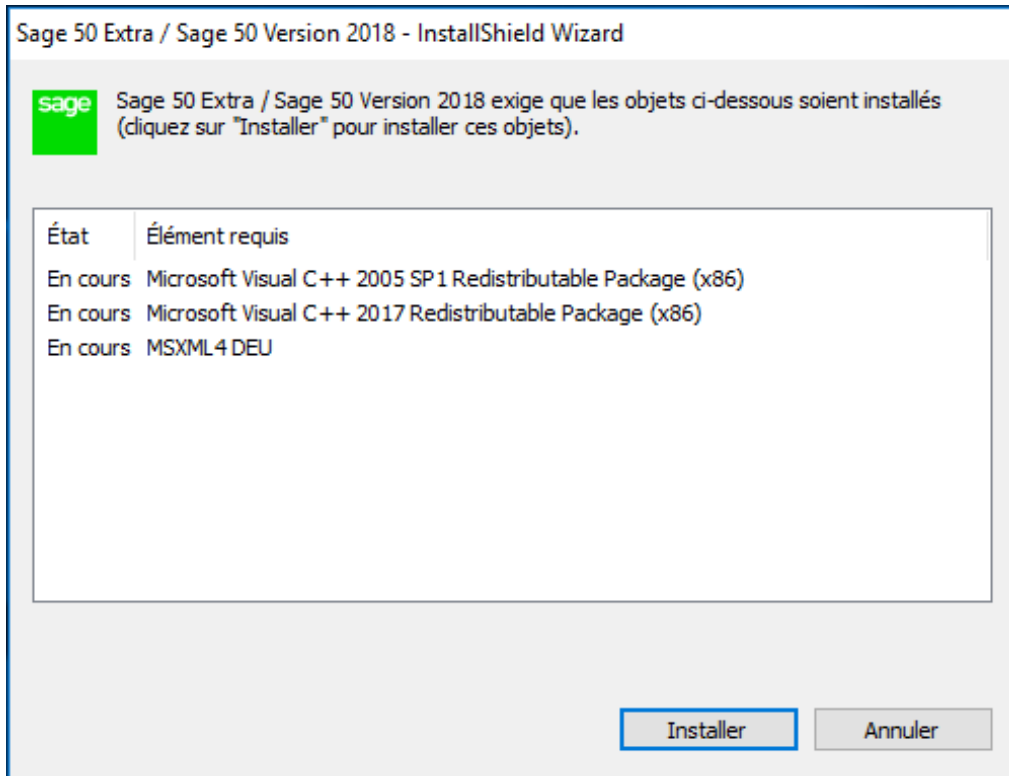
Sage 50 Extra / Sage 50 Version 2018 - InstallShield Wizard

sage

Sage 50 Extra / Sage 50 Version 2018 exige que les objets ci-dessous soient installés (cliquez sur "Installer" pour installer ces objets).

| État | Élément requis |
|---|---|
| En cours | Microsoft Visual C++ 2005 SP1 Redistributable Package (x86) |
| En cours | Microsoft Visual C++ 2017 Redistributable Package (x86) |
| En cours | MSXML4 DEU |

Installer

Annuler